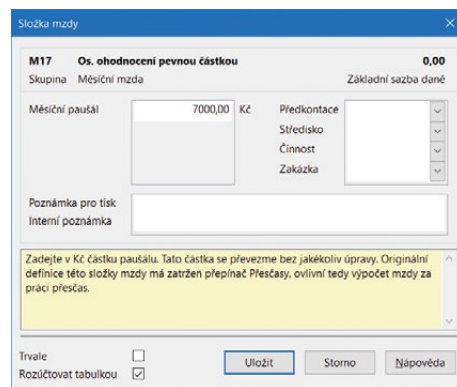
Složka mzdy

M17 Os. ohodnocení pevnou částkou 0,00
Skupina Měsíční mzda Základní sazba daně

Měsíční paušál 7000,00 Kč
Předkontace
Středisko
Činnost
Zakázka

Poznámka pro tisk
Interní poznámka

Zadejte v Kč částku paušálu. Tato částka se převezme bez jakékoliv úpravy. Originální definice této složky mzdy má zatržen přepínač Přesčasy, ovlivní tedy výpočet mzdy za práci přesčas.

Trvale
Rozúčtovat tabulkou

Uložit Storno Nápověda